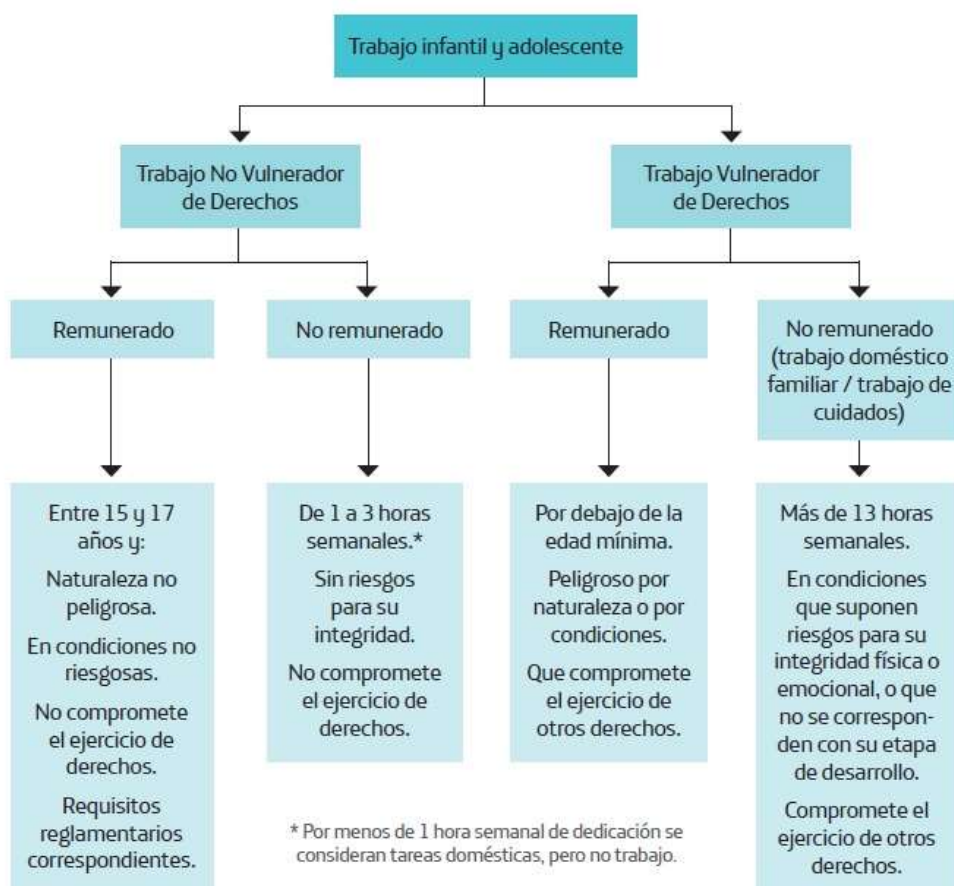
Trabajo infantil y adolescente

Trabajo No Vulnerador de Derechos

Trabajo Vulnerador de Derechos

Remunerado

No remunerado

Remunerado

No remunerado (trabajo doméstico familiar / trabajo de cuidados)

Entre 15 y 17 años y:

Naturaleza no peligrosa.

En condiciones no riesgosas.

No compromete el ejercicio de derechos.

Requisitos reglamentarios correspondientes.

De 1 a 3 horas semanales.*

Sin riesgos para su integridad.

No compromete el ejercicio de derechos.

Por debajo de la edad mínima.

Peligroso por naturaleza o por condiciones.

Que compromete el ejercicio de otros derechos.

Más de 13 horas semanales.

En condiciones que suponen riesgos para su integridad física o emocional, o que no se corresponden con su etapa de desarrollo.

Compromete el ejercicio de otros derechos.

* Por menos de 1 hora semanal de dedicación se consideran tareas domésticas, pero no trabajo.